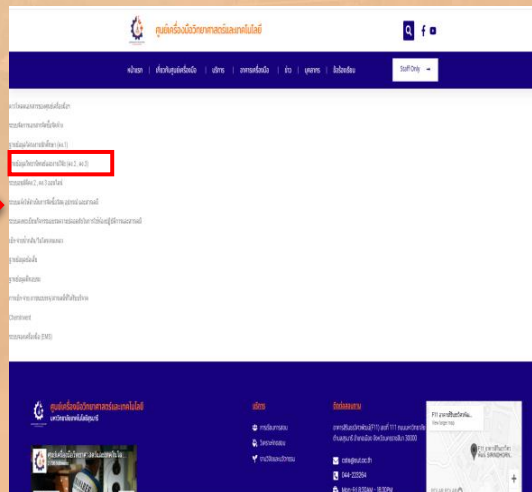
ศูนย์เครื่องมือวิทยาศาสตร์และเทคโนโลยี

หน้าแรก | เกี่ยวกับศูนย์เครื่องมือ | บริการ | อาคารเครื่องมือ | ข่าว | บุคลากร | ติดต่อเรา

Staff Only

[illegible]

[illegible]

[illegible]

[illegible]

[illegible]

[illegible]

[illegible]

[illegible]

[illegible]

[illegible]

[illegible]

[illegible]

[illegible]

ศูนย์เครื่องมือวิทยาศาสตร์และเทคโนโลยี
มหาวิทยาลัยเทคโนโลยีสุรนารี

บริการ

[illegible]

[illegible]

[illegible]

ติดต่อเรา

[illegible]

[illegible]

044-223264

Mon-Fri 8:00AM - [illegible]

View larger map